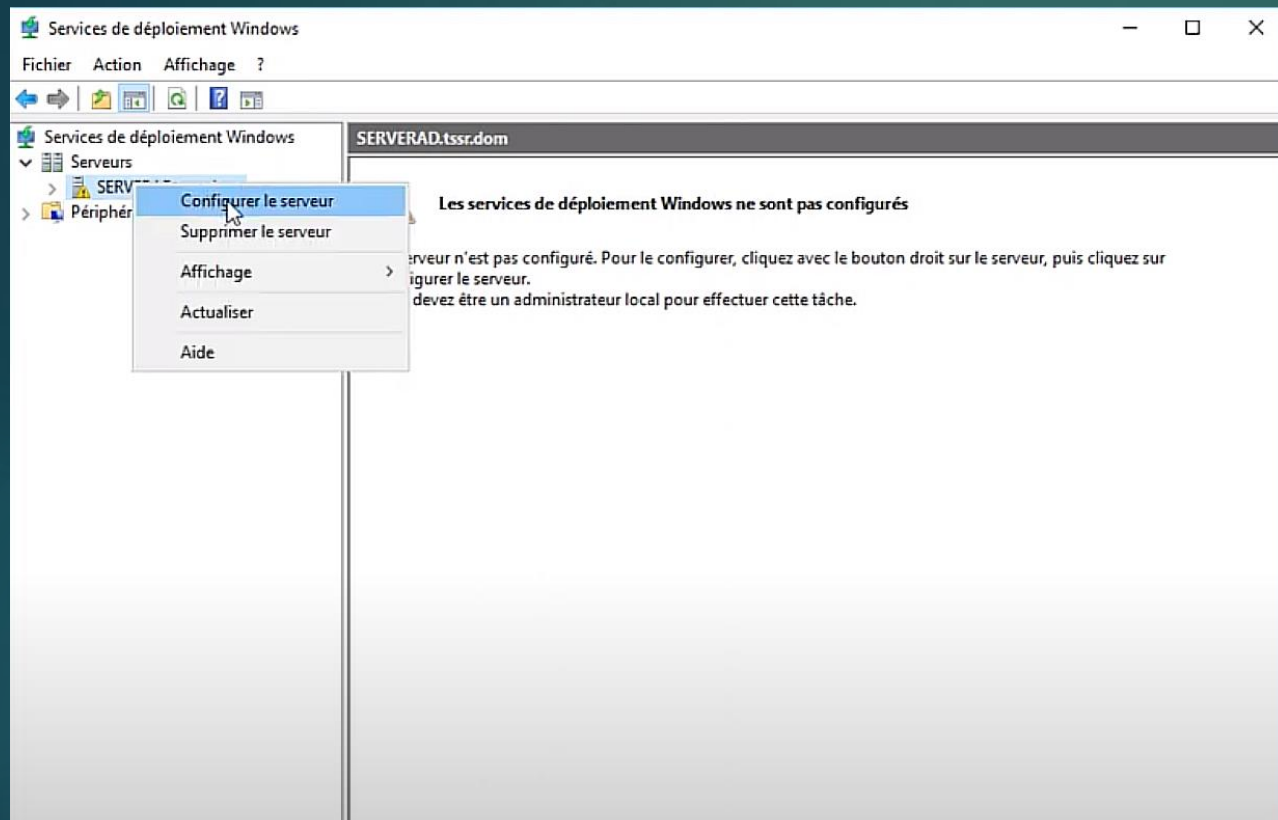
Services de déploiement Windows

Fichier Action Affichage ?

Services de déploiement Windows
Serveurs
SERV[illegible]
Périphér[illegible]

Configurer le serveur
Supprimer le serveur
Affichage
Actualiser
Aide

SERVERAD.tssr.dom

Les services de déploiement Windows ne sont pas configurés

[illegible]erveur n'est pas configuré. Pour le configurer, cliquez avec le bouton droit sur le serveur, puis cliquez sur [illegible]igurer le serveur.
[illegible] devez être un administrateur local pour effectuer cette tâche.